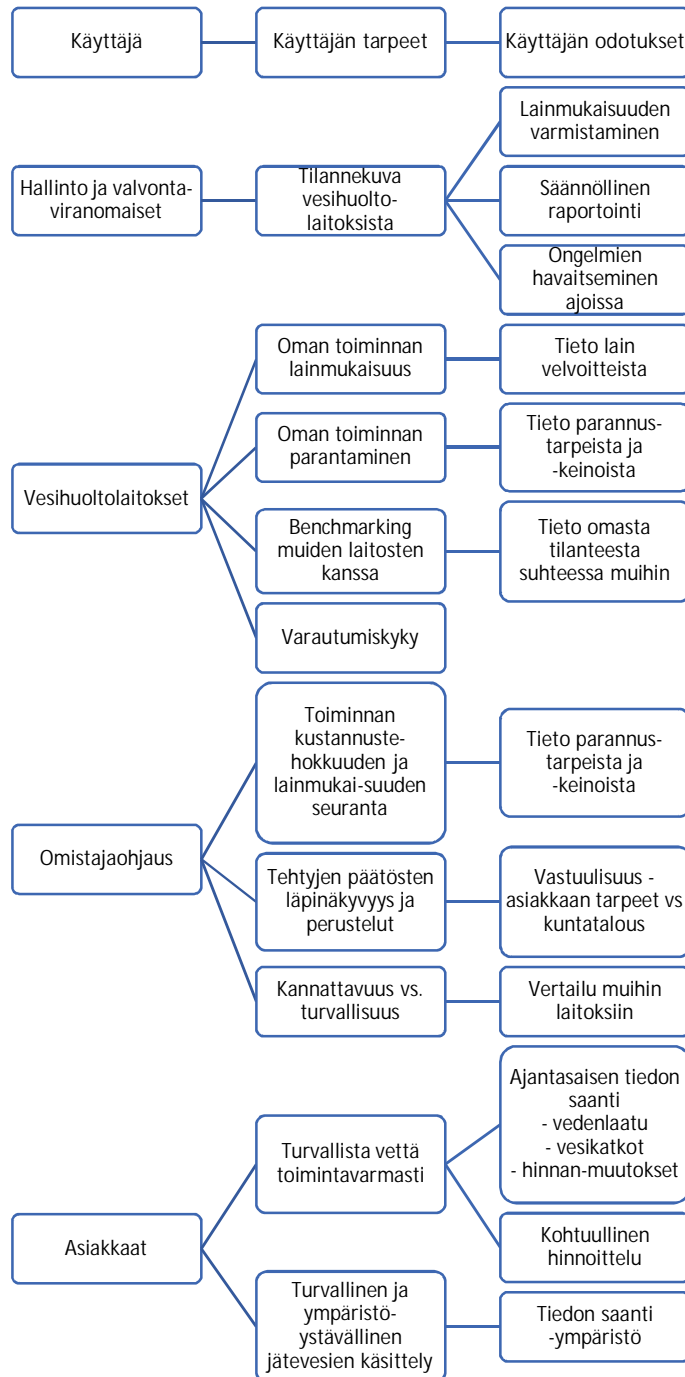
Käyttäjä

Käyttäjän tarpeet

Käyttäjän odotukset

Hallinto ja valvonta-viranomaiset

Tilannekuva vesihuolto-laitoksista

Lainmukaisuuden varmistaminen

Säännöllinen raportointi

Ongelmien havaitseminen ajoissa

Vesihuoltolaitokset

Oman toiminnan lainmukaisuus

Tieto lain velvoitteista

Oman toiminnan parantaminen

Tieto parannus-tarpeista ja -keinoista

Benchmarking muiden laitosten kanssa

Tieto omasta tilanteesta suhteessa muihin

Varautumiskyky

Omistajaohjaus

Toiminnan kustannuste-hokkuuden ja lainmukai-suuden seuranta

Tieto parannus-tarpeista ja -keinoista

Tehtyjen päätösten läpinäkyvyys ja perustelut

Vastuulisuus - asiakkaan tarpeet vs kuntatalous

Kannattavuus vs. turvallisuus

Vertailu muihin laitoksiin

Asiakkaat

Turvallista vettä toimintavarmasti

Ajantasaisen tiedon saanti
- vedenlaatu
- vesikatkot
- hinnan-muutokset

Kohtuullinen hinnoittelu

Turvallinen ja ympäristö-ystävällinen jätevesien käsittely

Tiedon saanti -ympäristö